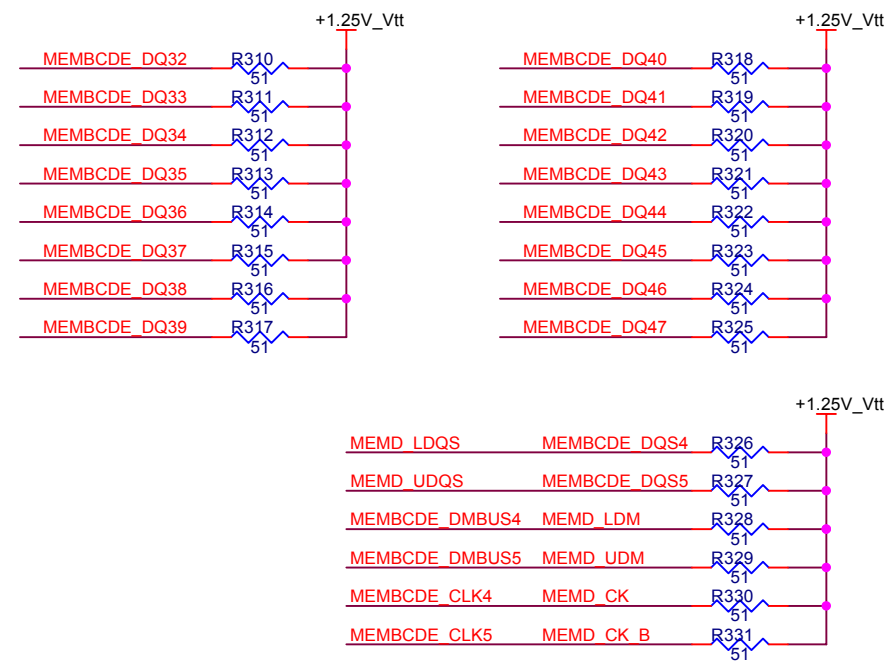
+1.25V_Vtt

MEMBCDE_DQ32 R310 51
MEMBCDE_DQ33 R311 51
MEMBCDE_DQ34 R312 51
MEMBCDE_DQ35 R313 51
MEMBCDE_DQ36 R314 51
MEMBCDE_DQ37 R315 51
MEMBCDE_DQ38 R316 51
MEMBCDE_DQ39 R317 51

+1.25V_Vtt

MEMBCDE_DQ40 R318 51
MEMBCDE_DQ41 R319 51
MEMBCDE_DQ42 R320 51
MEMBCDE_DQ43 R321 51
MEMBCDE_DQ44 R322 51
MEMBCDE_DQ45 R323 51
MEMBCDE_DQ46 R324 51
MEMBCDE_DQ47 R325 51

+1.25V_Vtt

MEMD_LDQS MEMBCDE_DQS4 R326 51
MEMD_UDQS MEMBCDE_DQS5 R327 51
MEMBCDE_DMBUS4 MEMD_LDM R328 51
MEMBCDE_DMBUS5 MEMD_UDM R329 51
MEMBCDE_CLK4 MEMD_CK R330 51
MEMBCDE_CLK5 MEMD_CK_B R331 51